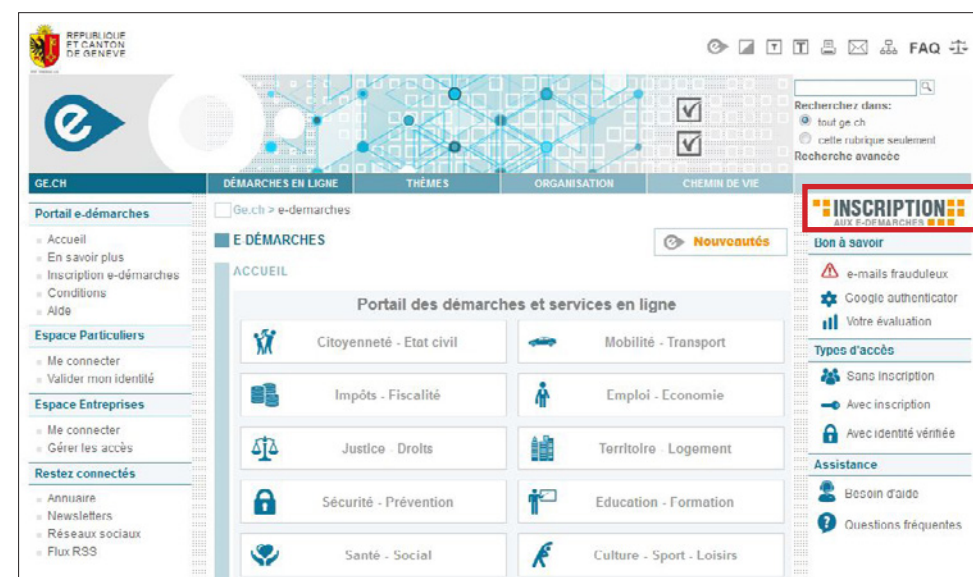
REPUBLIQUE ET CANTON DE GENEVE

FAQ

Recherchez dans:
tout ge.ch
cette rubrique seulement
Recherche avancée

GE.CH
DÉMARCHES EN LIGNE
THÈMES
ORGANISATION
CHEMIN DE VIE

Portail e-démarches
Accueil
En savoir plus
Inscription e-démarches
Conditions
Aide

Espace Particuliers
Me connecter
Valider mon identité

Espace Entreprises
Me connecter
Gérer les accès

Restez connectés
Annuaire
Newsletters
Réseaux sociaux
Flux RSS

Ge.ch > e-demarches

E DÉMARCHES

Nouveautés

ACCUEIL

Portail des démarches et services en ligne

| Citoyenneté - Etat civil | Mobilité - Transport |
|---|---|
| Impôts - Fiscalité | Emploi - Economie |
| Justice - Droits | Territoire - Logement |
| Sécurité - Prévention | Education - Formation |
| Santé - Social | Culture - Sport - Loisirs |

INSCRIPTION AUX E-DÉMARCHES

Bon à savoir
e-mails frauduleux
Google authenticator
Votre évaluation

Types d'accès
Sans inscription
Avec inscription
Avec identité vérifiée

Assistance
Besoin d'aide
Questions fréquentes